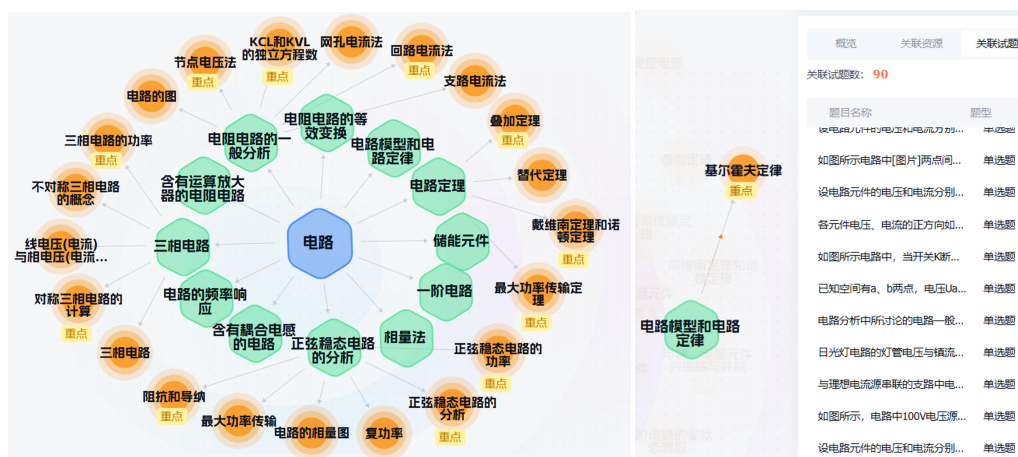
电路

电阻电路的一般分析
电阻电路的等效变换
电路模型和电路定律
电路定理
储能元件
一阶电路
相量法
正弦稳态电路的分析
含有耦合电感的电路
电路的频率响应
三相电路
含有运算放大器的电阻电路

节点电压法
重点
KCL和KVL的独立方程数
重点
网孔电流法
回路电流法
支路电流法
叠加定理
替代定理
戴维南定理和诺顿定理
重点
最大功率传输定理
重点
正弦稳态电路的功率
重点
正弦稳态电路的分析
重点
复功率
电路的相量图
最大功率传输
重点
阻抗和导纳
重点
三相电路
对称三相电路的计算
重点
线电压(电流)与相电压(电流...
重点
不对称三相电路的概念
三相电路的功率
重点
电路的图

基尔霍夫定律
重点
电路模型和电路定律

概览
关联资源
关联试题
关联试题数: 90

| 题目名称 | 题型 |
|---|---|
| 设电路元件的电压和电流分别... | 单选题 |
| 如图所示电路中[图片]两点间... | 单选题 |
| 设电路元件的电压和电流分别... | 单选题 |
| 各元件电压、电流的正方向如... | 单选题 |
| 如图所示电路中，当开关K断... | 单选题 |
| 已知空间有a、b两点，电压Ua... | 单选题 |
| 电路分析中所讨论的电路一般... | 单选题 |
| 日光灯电路的灯管电压与镇流... | 单选题 |
| 与理想电流源串联的支路中电... | 单选题 |
| 如图所示，电路中100V电压源... | 单选题 |
| 设电路元件的电压和电流分别... | 单选题 |